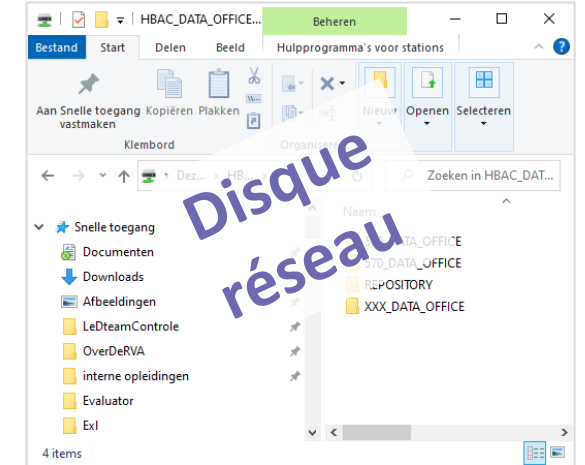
HBAC_DATA_OFFICE...

Beheren

Bestand

Start

Delen

Beeld

Hulpprogramma's voor stations

Aan Snelle toegang vastmaken

Kopiëren

Plakken

Klembord

Organiseren

Nieuw

Openen

Selecteren

Dez... › HB...

Zoeken in HBAC_DAT...

Disque réseau

Snelle toegang

Documenten

Downloads

Afbeeldingen

LeDteamControle

OverDeRVA

interne opleidingen

Evaluator

ExI

Naam

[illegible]ATA_OFFICE

570_DATA_OFFICE

REPOSITORY

XXX_DATA_OFFICE

4 items